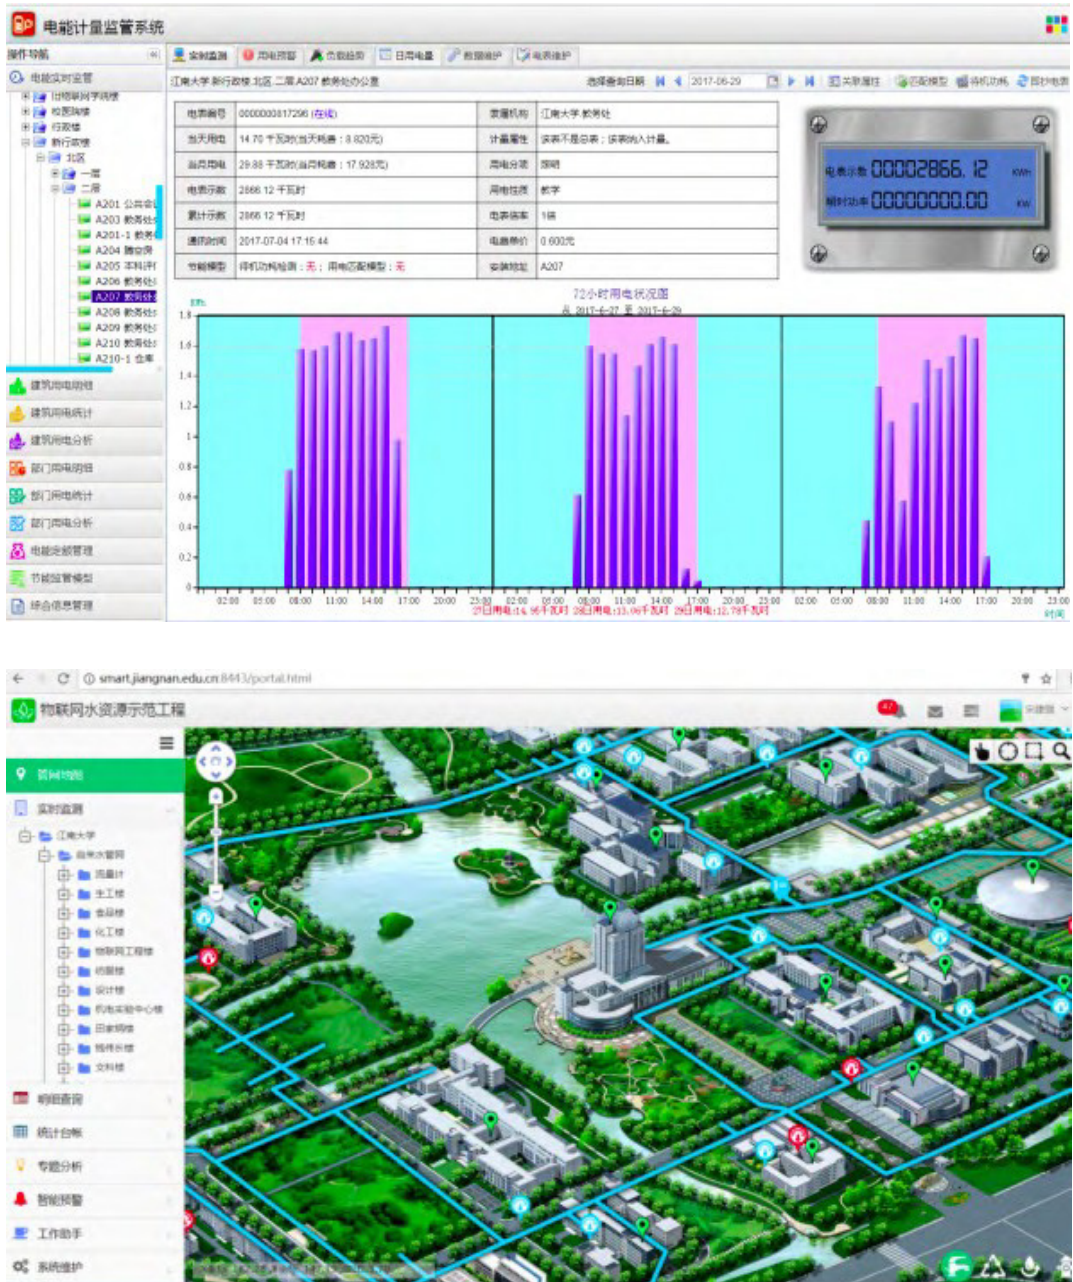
电能计量监管系统

操作导航
电能实时监管
体育馆
校图书馆
行政楼
新行政楼
北区
一层
二层
A201 公共会
A203 教务处
A201-1 教务
A204 教务
A205 本科评
A206 教务处
A207 教务处
A208 教务处
A209 教务处
A210 教务处
A210-1 仓库
建筑用电明细
建筑用电统计
建筑用电分析
部门用电明细
部门用电统计
部门用电分析
电能类额管理
节能监管模型
综合信息管理

实时监测 | 用电预警 | 负载趋势 | 日用电量 | 数据维护 | 电表维护

江南大学 新行政楼 北区 二层 A207 教务处办公室　　选择查询日期 2017-06-29　关联属性　匹配模型　待机功耗　即抄电表

| 电表编号 | 000000817296 (在线) | 隶属机构 | 江南大学 教务处 |
|---|---|---|---|
| 当天用电 | 14.70 千瓦时(当天耗费：8.820元) | 计量属性 | 该表不是总表；该表纳入计量。 |
| 当月用电 | 29.88 千瓦时(当月耗费：17.928元) | 用电分项 | 照明 |
| 电表示数 | 2866.12 千瓦时 | 用电性质 | 教学 |
| 累计示数 | 2866.12 千瓦时 | 电表倍率 | 1倍 |
| 通信时间 | 2017-07-04 17:15:44 | 电能单价 | 0.600元 |
| 节能模型 | 待机功耗检测：无；用电匹配模型：无 | 安装地址 | A207 |

电表示数 00002866.12 KWh
瞬时功率 00000000.00 KW

72小时用电状况图
从 2017-6-27 至 2017-6-29
KWh
1.8
1.6
1.4
1.2
1
0.8
0.6
0.4
0.2
0
02:00 05:00 08:00 11:00 14:00 17:00 20:00 23:00
27日用电:14.95千瓦时 28日用电:13.06千瓦时 29日用电:12.78千瓦时
时间

smart.jiangnan.edu.cn:8443/portal.html
物联网水资源示范工程
47
管网地图
实时监测
江南大学
自来水管网
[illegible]
生工楼
食品楼
化工楼
物联网工程楼
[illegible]
设计楼
机电实验中心楼
图书馆
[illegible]
文科楼
明细查询
统计台帐
专题分析
智能预警
工作助手
系统维护